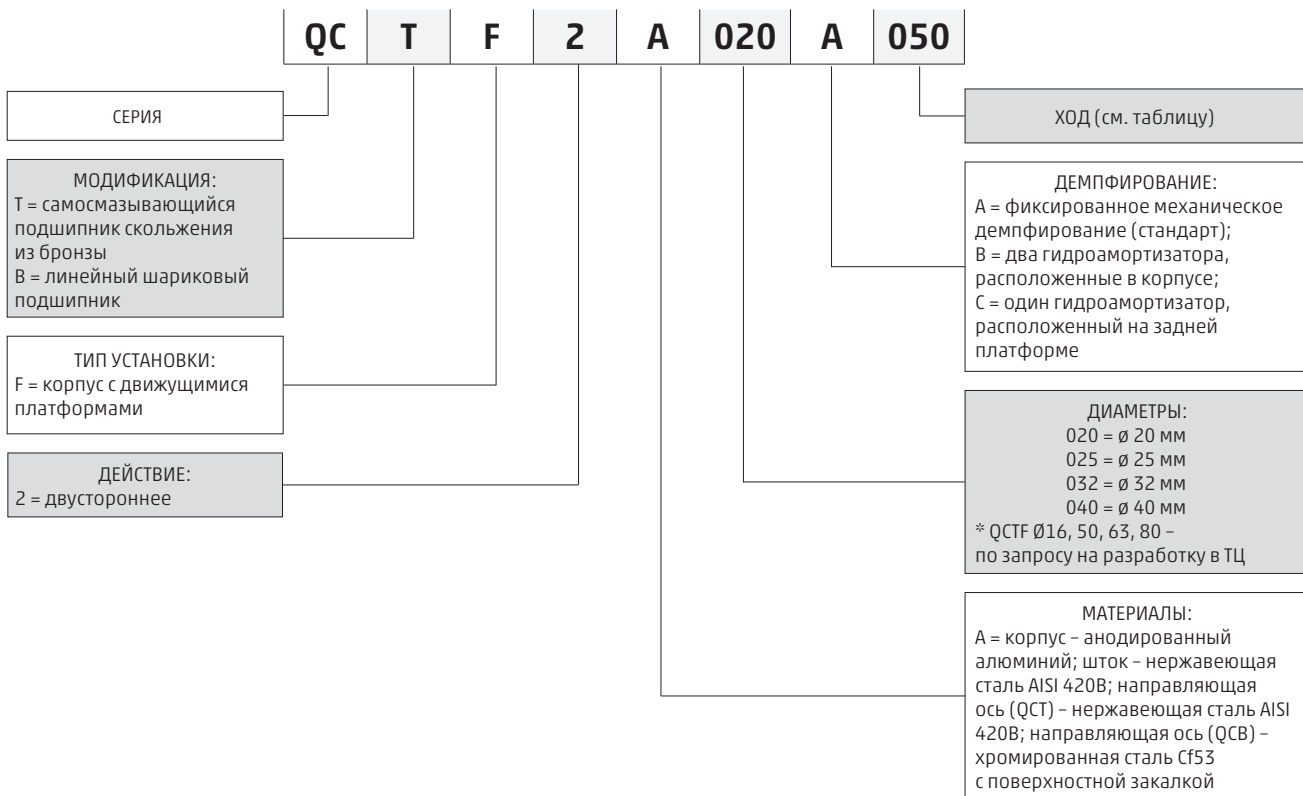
| QC | T | F | 2 | A | 020 | A | 050 |
|---|---|---|---|---|---|---|---|

СЕРИЯ

МОДИФИКАЦИЯ:
T = самосмазывающийся подшипник скольжения из бронзы
B = линейный шариковый подшипник

ТИП УСТАНОВКИ:
F = корпус с движущимися платформами

ДЕЙСТВИЕ:
2 = двустороннее

ХОД (см. таблицу)

ДЕМПФИРОВАНИЕ:
A = фиксированное механическое демпфирование (стандарт);
B = два гидроамортизатора, расположенные в корпусе;
C = один гидроамортизатор, расположенный на задней платформе

ДИАМЕТРЫ:
020 = ø 20 мм
025 = ø 25 мм
032 = ø 32 мм
040 = ø 40 мм
* QCTF Ø16, 50, 63, 80 – по запросу на разработку в ТЦ

МАТЕРИАЛЫ:
A = корпус – анодированный алюминий; шток – нержавеющая сталь AISI 420B; направляющая ось (QCT) – нержавеющая сталь AISI 420B; направляющая ось (QCB) – хромированная сталь Cf53 с поверхностной закалкой